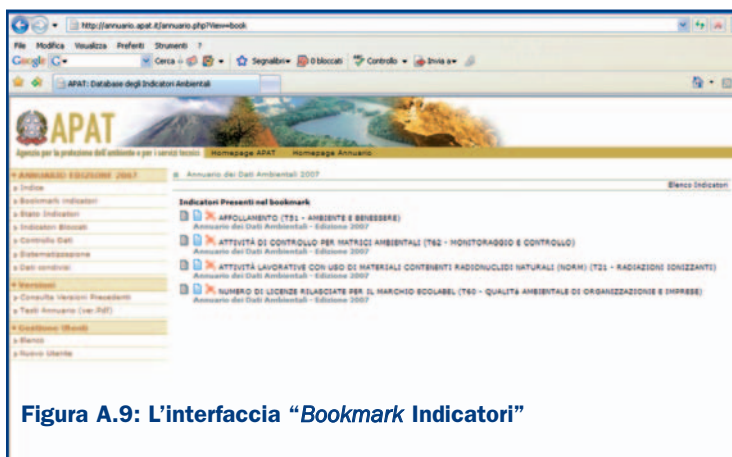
http://annuario.apat.it/annuario.php?View=book

File Modifica Visualizza Preferiti Strumenti ?

Google G- Cerca Segnalibri 0 bloccati Controllo Invia a

APAT: Database degli Indicatori Ambientali

APAT

Agenzia per la protezione dell'ambiente e per i servizi tecnici

Homepage APAT Homepage Annuario

ANNUARIO: EDIZIONE 2007

Indice

Bookmark indicatori

Stato Indicatori

Indicatori Bloccati

Controllo Dati

Sistematizzazione

Dati condivisi

Versioni

Consulta Versioni Precedenti

Testi Annuario (ver.Pdf)

Gestione Utenti

Elenco

Nuovo Utente

Annuario dei Dati Ambientali 2007

Elenco Indicatori

Indicatori Presenti nel bookmark

AFFOLLAMENTO (T51 - AMBIENTE E BENESSERE)
Annuario dei Dati Ambientali - Edizione 2007

ATTIVITÀ DI CONTROLLO PER MATRICI AMBIENTALI (T62 - MONITORAGGIO E CONTROLLO)
Annuario dei Dati Ambientali - Edizione 2007

ATTIVITÀ LAVORATIVE CON USO DI MATERIALI CONTENENTI RADIONUCLIDI NATURALI (NORM) (T21 - RADIAZIONI IONIZZANTI)
Annuario dei Dati Ambientali - Edizione 2007

NUMERO DI LICENZE RILASCIATE PER IL MARCHIO ECOLABEL (T60 - QUALITÀ AMBIENTALE DI ORGANIZZAZIONI E IMPRESE)
Annuario dei Dati Ambientali - Edizione 2007

Figura A.9: L'interfaccia "Bookmark Indicatori"